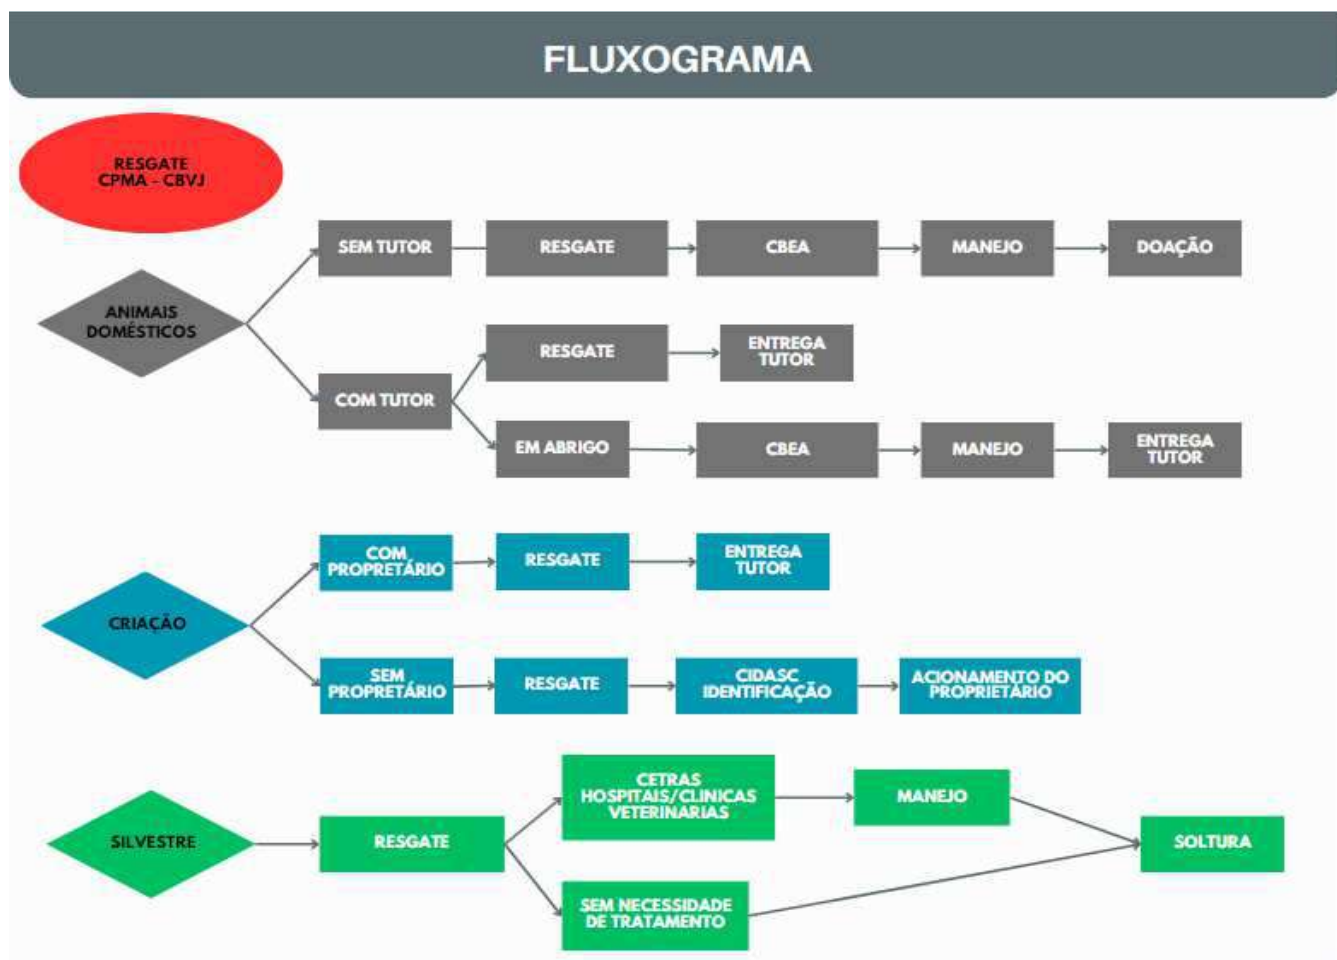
FLUXOGRAMA

RESGATE CPMA - CBVJ

ANIMAIS DOMÉSTICOS

SEM TUTOR

RESGATE

CBEA

MANEJO

DOAÇÃO

COM TUTOR

RESGATE

ENTREGA TUTOR

EM ABRIGO

CBEA

MANEJO

ENTREGA TUTOR

CRIAÇÃO

COM PROPRETÁRIO

RESGATE

ENTREGA TUTOR

SEM PROPRETÁRIO

RESGATE

CIDASC IDENTIFICAÇÃO

ACIONAMENTO DO PROPRIETÁRIO

SILVESTRE

RESGATE

CETRAS HOSPITAIS/CLINICAS VETERINARIAS

MANEJO

SOLTURA

SEM NECESSIDADE DE TRATAMENTO